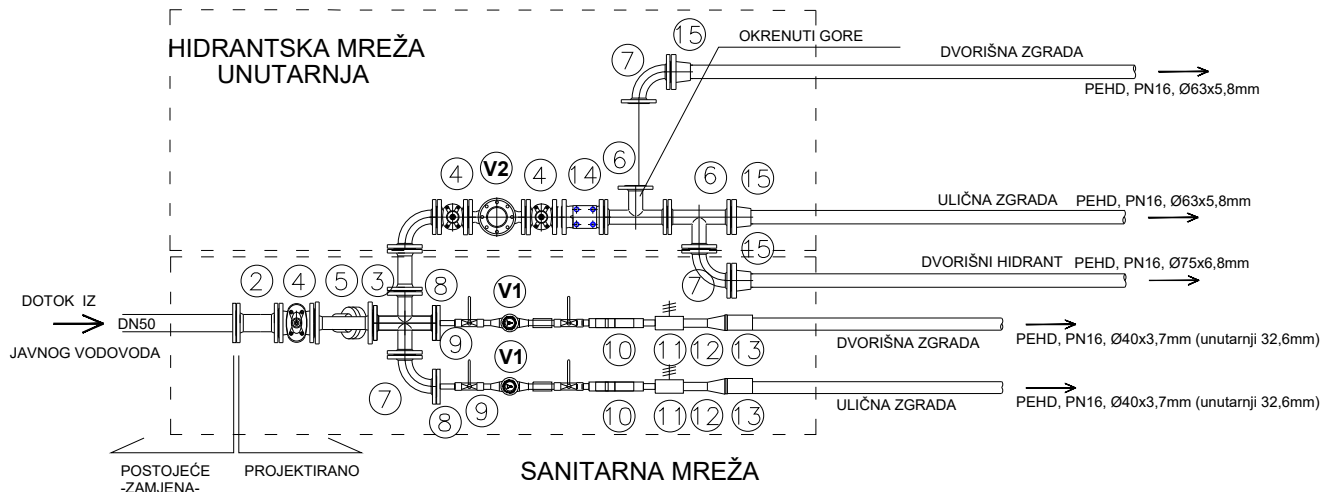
HIDRANTSKA MREŽA
UNUTARNJA

15
7
OKRENUTI GORE
DVORIŠNA ZGRADA
PEHD, PN16, Ø63x5,8mm

4 V2 4 14 6 6 15
ULIČNA ZGRADA PEHD, PN16, Ø63x5,8mm

15
7
DVORIŠNI HIDRANT PEHD, PN16, Ø75x6,8mm

2 4 5 3 8
V1
DOTOK IZ
DN50
JAVNOG VODOVODA
9 10 11 12 13
DVORIŠNA ZGRADA PEHD, PN16, Ø40x3,7mm (unutarnji 32,6mm)

V1
7
8 9 10 11 12 13
ULIČNA ZGRADA PEHD, PN16, Ø40x3,7mm (unutarnji 32,6mm)

POSTOJEĆE
-ZAMJENA-
PROJEKTIRANO

SANITARNA MREŽA